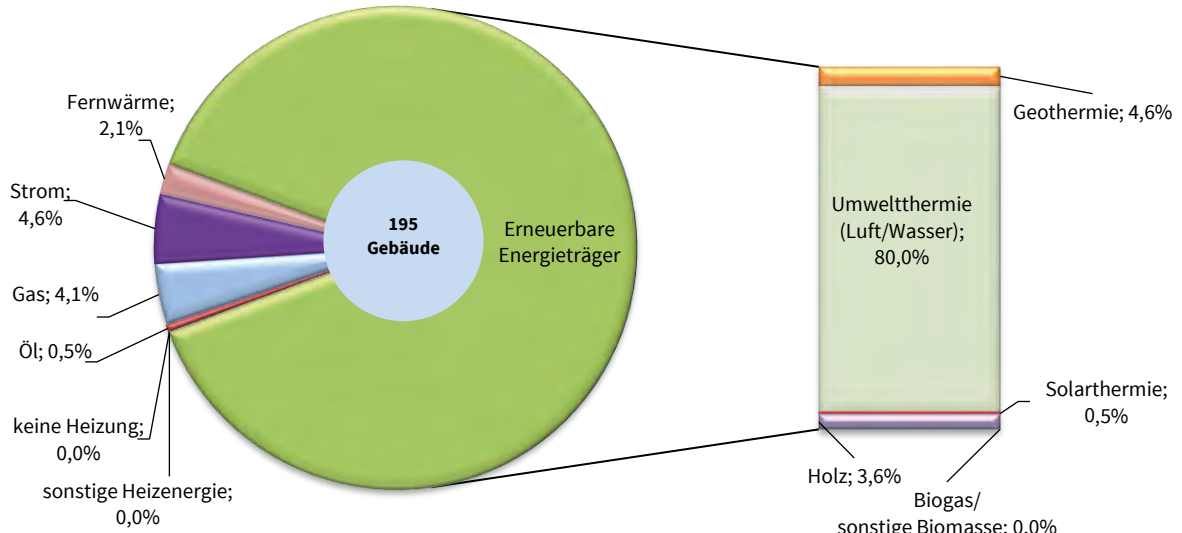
Fernwärme; 2,1%

Strom; 4,6%

Gas; 4,1%

Öl; 0,5%

keine Heizung; 0,0%

sonstige Heizenergie; 0,0%

195 Gebäude

Erneuerbare Energieträger

Geothermie; 4,6%

Umweltthermie (Luft/Wasser); 80,0%

Solarthermie; 0,5%

Holz; 3,6%

Biogas/ sonstige Biomasse; 0,0%